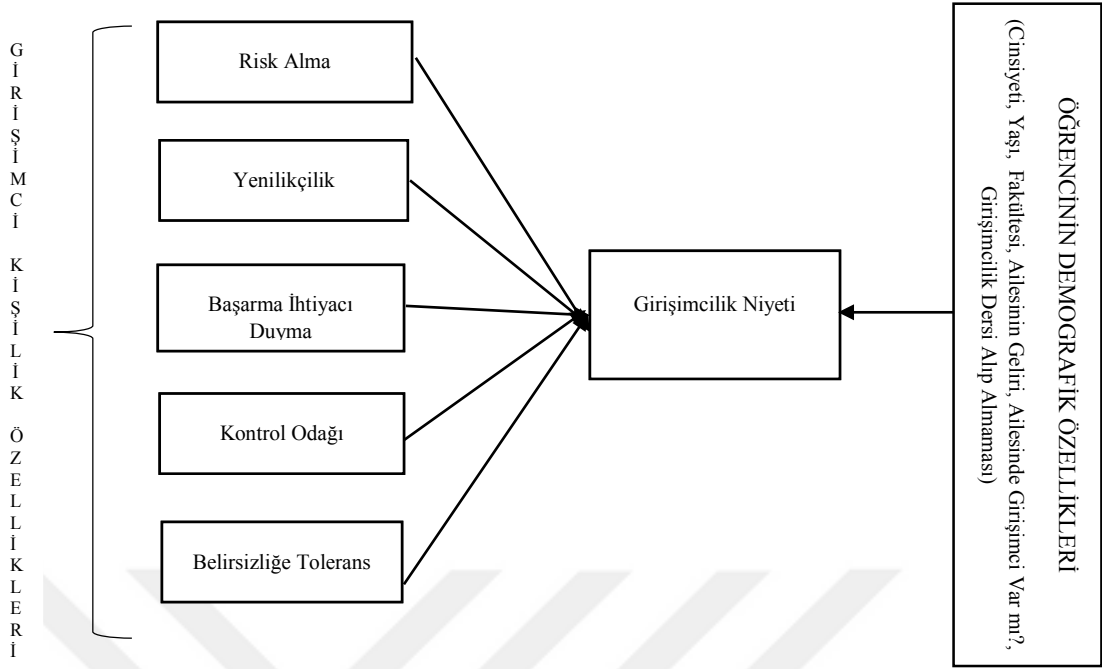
GİRİŞİMCİ KİŞİLİK ÖZELLİKLERİ

Risk Alma

Yenilikçilik

Başarma İhtiyacı Duyma

Kontrol Odağı

Belirsizliğe Tolerans

Girişimcilik Niyeti

ÖĞRENCİNİN DEMOGRAFİK ÖZELLİKLERİ
(Cinsiyeti, Yaşı, Fakültesi, Ailesinin Geliri, Ailesinde Girişimci Var mı?, Girişimcilik Dersi Alıp Almaması)